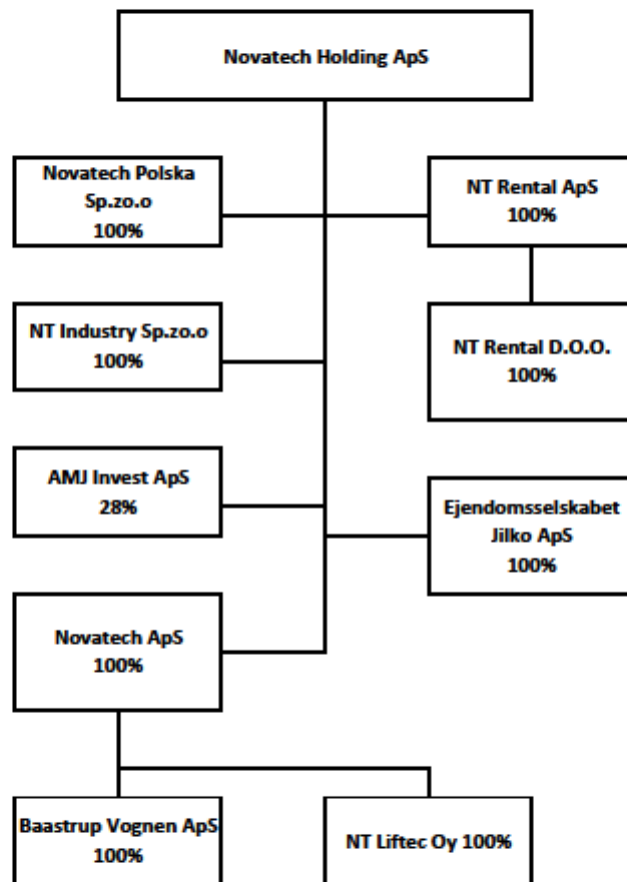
Novatech Holding ApS

Novatech Polska Sp.zo.o 100%

NT Rental ApS 100%

NT Rental D.O.O. 100%

NT Industry Sp.zo.o 100%

AMJ Invest ApS 28%

Ejendomsselskabet Jilko ApS 100%

Novatech ApS 100%

Baastrup Vognen ApS 100%

NT Liftec Oy 100%